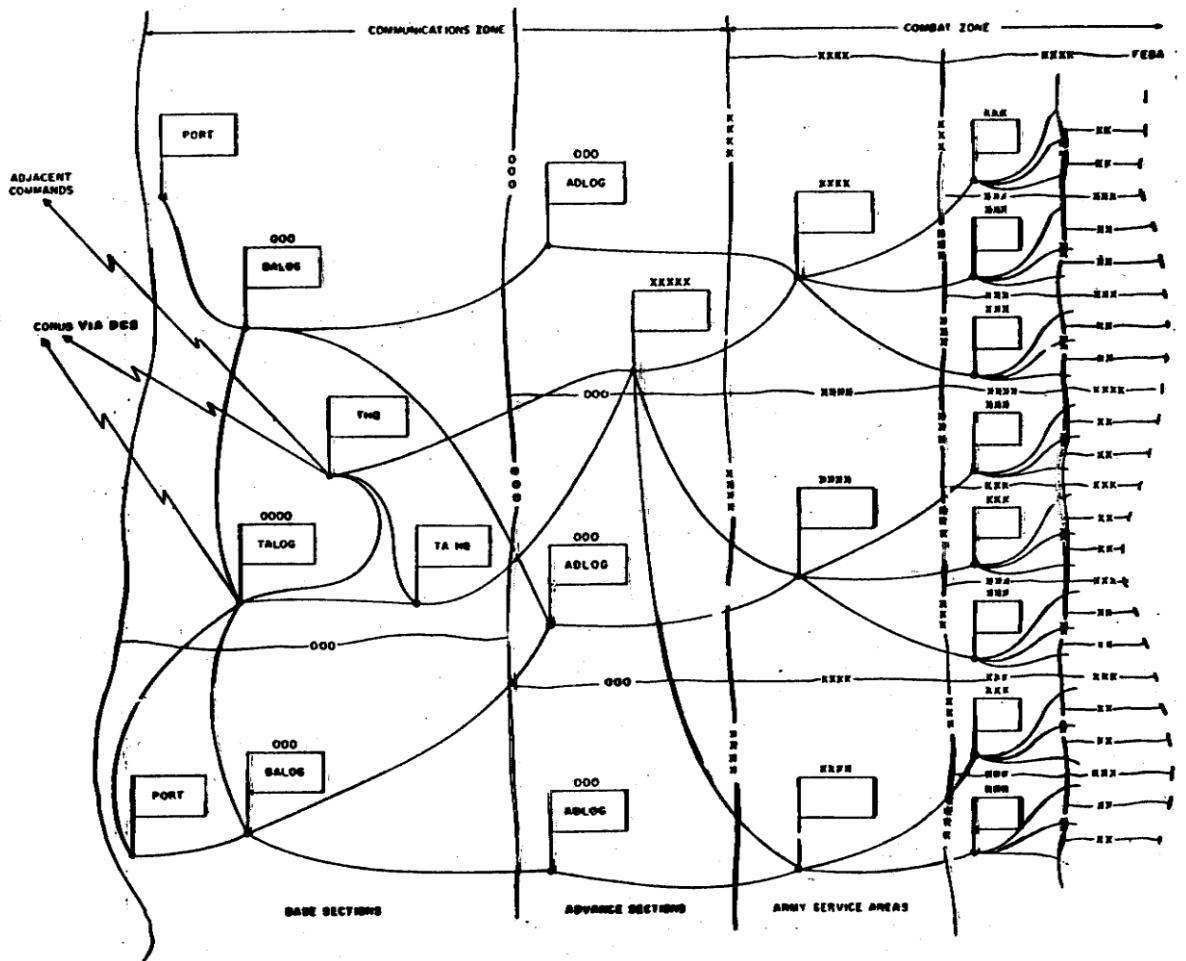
COMMUNICATIONS ZONE

COMBAT ZONE

XXXX

XXXX

FEBA

PORT

ADJACENT COMMANDS

000

ADLOG

000

XXXX

XXX

XX

XX

XXX

XXX

000

BALOG

XX

XX

XXXXX

XXX

XX

XXX

XX

CONUS VIA DCS

XX

XXXX

XXXX

THQ

000

XXX

XX

XX

XXXX

XXX

0000

TALOG

TA HQ

XXX

XX

000

ADLOG

XXX

XX

XXX

XX

XX

000

000

XXXX

XXX

XXX

XX

000

BALOG

XX

PORT

000

ADLOG

XXXX

XXX

XXX

XX

XX

BASE SECTIONS

ADVANCE SECTIONS

ARMY SERVICE AREAS